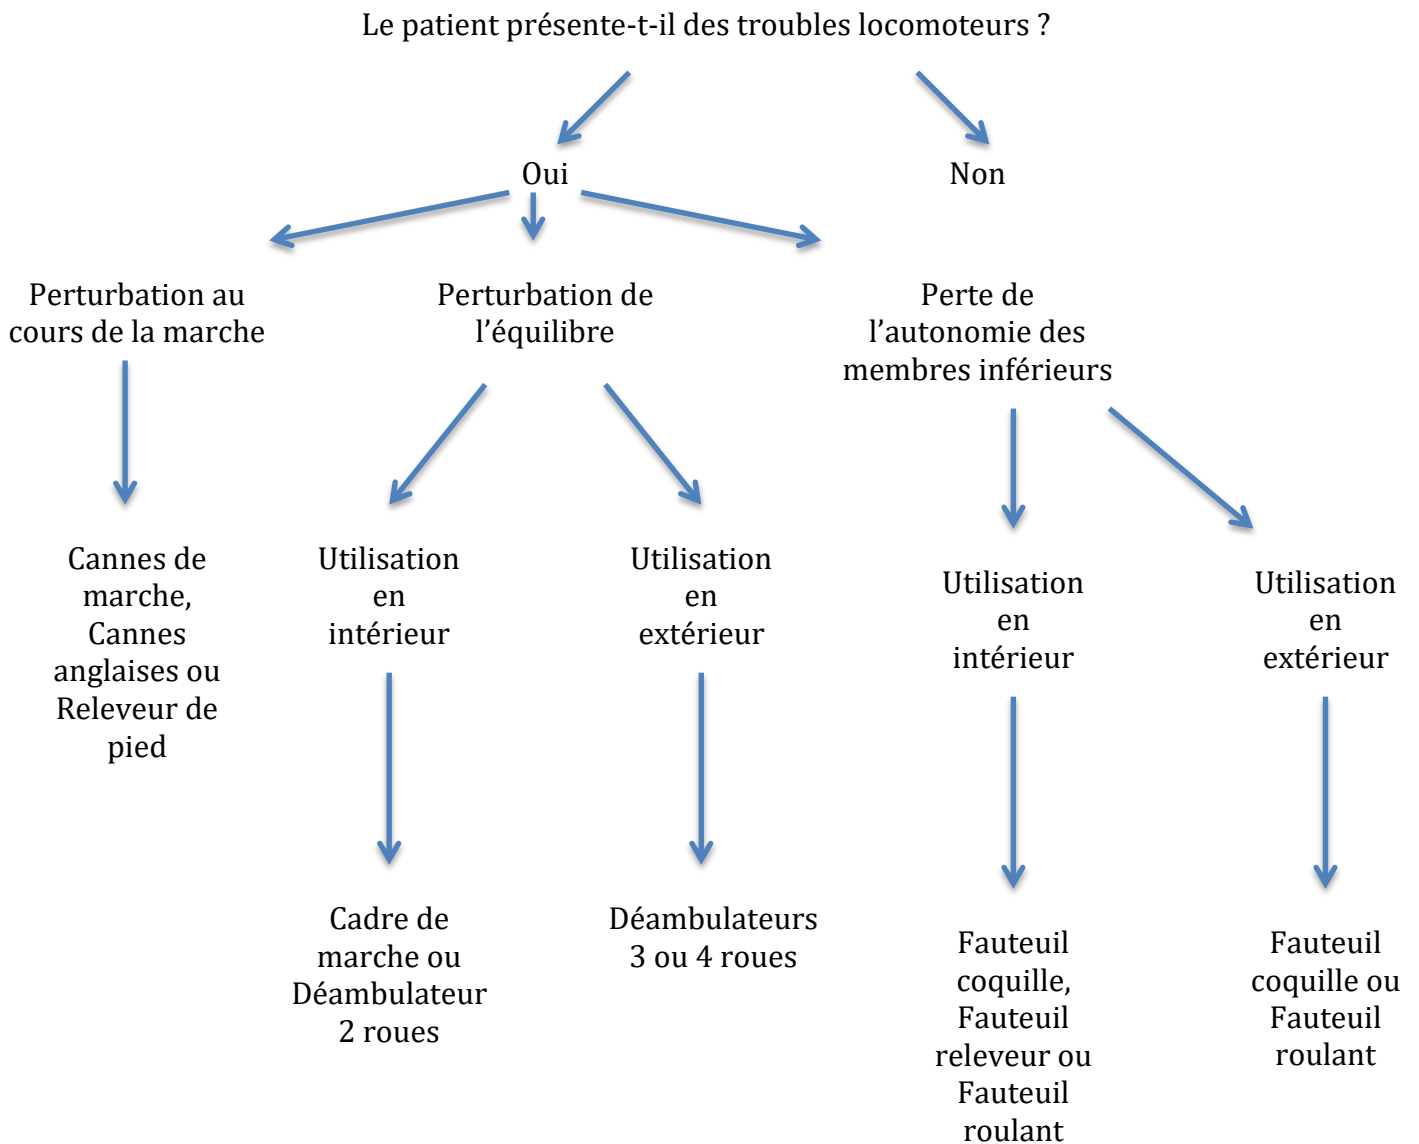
Le patient présente-t-il des troubles locomoteurs ?

Oui

Non

Perturbation au cours de la marche

Perturbation de l'équilibre

Perte de l'autonomie des membres inférieurs

Cannes de marche, Cannes anglaises ou Releveur de pied

Utilisation en intérieur

Utilisation en extérieur

Utilisation en intérieur

Utilisation en extérieur

Cadre de marche ou Déambulateur 2 roues

Déambulateurs 3 ou 4 roues

Fauteuil coquille, Fauteuil releveur ou Fauteuil roulant

Fauteuil coquille ou Fauteuil roulant